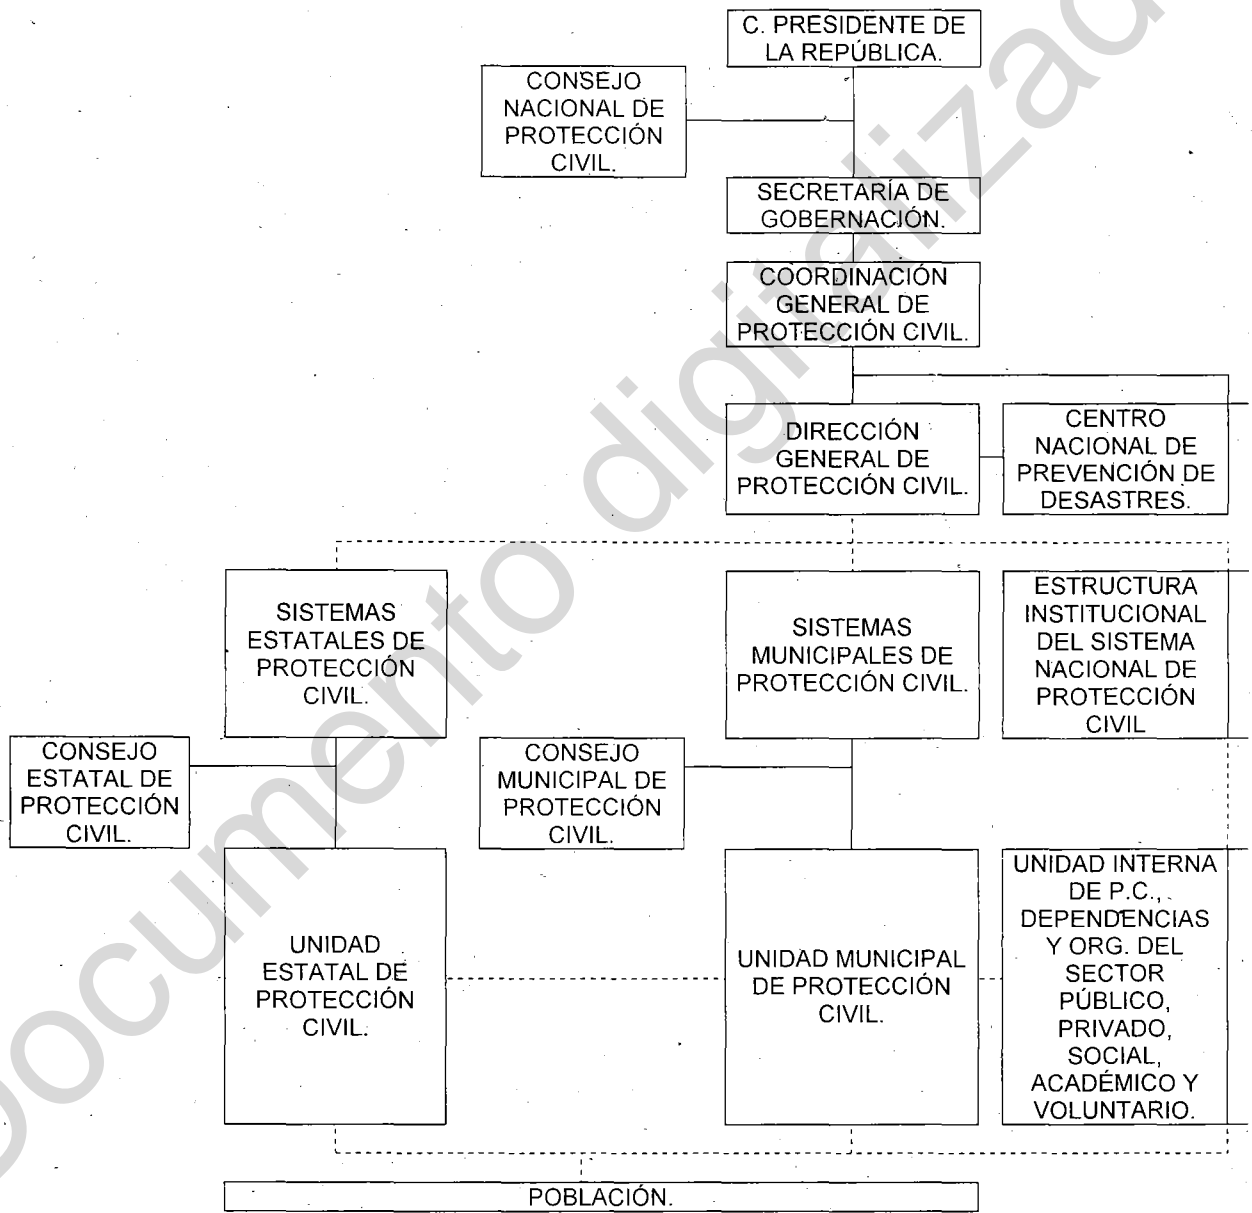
C. PRESIDENTE DE LA REPÚBLICA.

CONSEJO NACIONAL DE PROTECCIÓN CIVIL.

SECRETARÍA DE GOBERNACIÓN.

COORDINACIÓN GENERAL DE PROTECCIÓN CIVIL.

DIRECCIÓN GENERAL DE PROTECCIÓN CIVIL.

CENTRO NACIONAL DE PREVENCIÓN DE DESASTRES.

SISTEMAS ESTATALES DE PROTECCIÓN CIVIL.

SISTEMAS MUNICIPALES DE PROTECCIÓN CIVIL.

ESTRUCTURA INSTITUCIONAL DEL SISTEMA NACIONAL DE PROTECCIÓN CIVIL

CONSEJO ESTATAL DE PROTECCIÓN CIVIL.

CONSEJO MUNICIPAL DE PROTECCIÓN CIVIL.

UNIDAD ESTATAL DE PROTECCIÓN CIVIL.

UNIDAD MUNICIPAL DE PROTECCIÓN CIVIL.

UNIDAD INTERNA DE P.C., DEPENDENCIAS Y ORG. DEL SECTOR PÚBLICO, PRIVADO, SOCIAL, ACADÉMICO Y VOLUNTARIO.

POBLACIÓN.

documento digitalizado